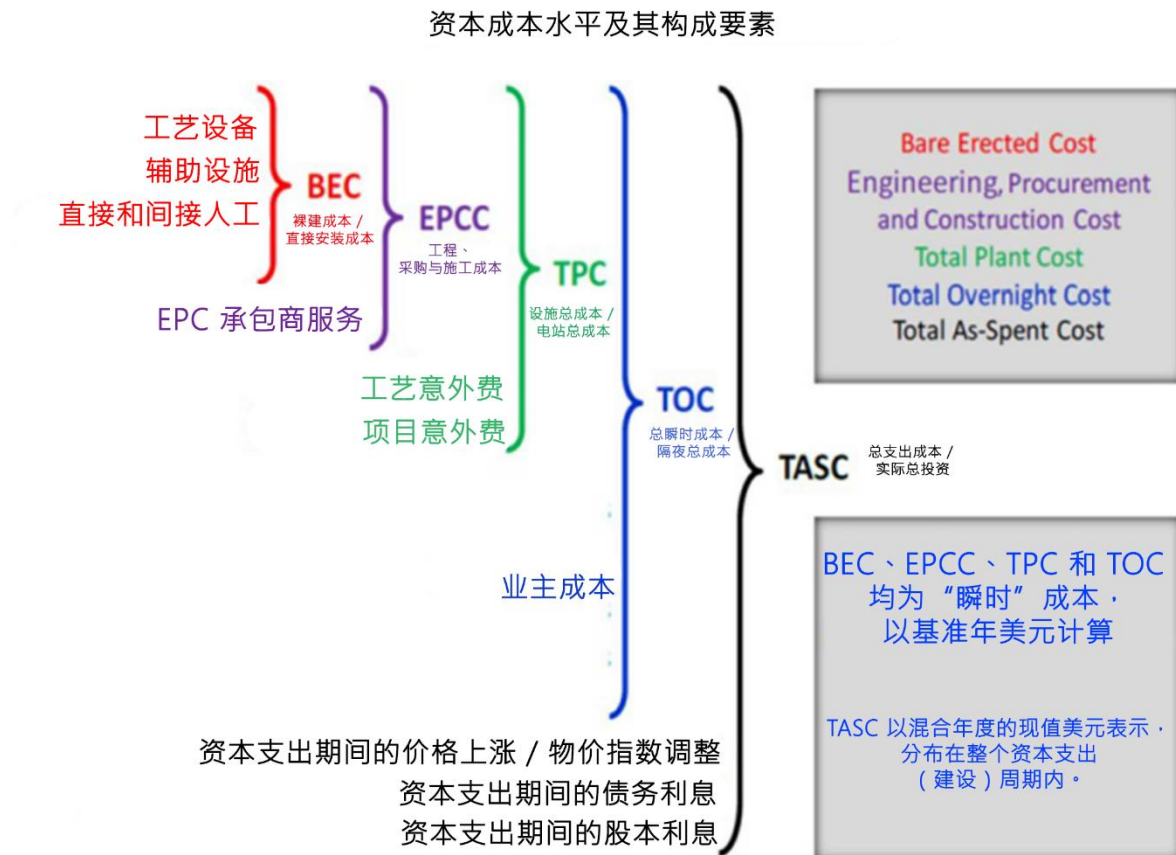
资本成本水平及其构成要素

工艺设备
辅助设施
直接和间接人工

BEC
裸建成本 / 直接安装成本

EPC 承包商服务

EPCC
工程、采购与施工成本

工艺意外费
项目意外费

TPC
设施总成本 / 电站总成本

TOC
总瞬时成本 / 隔夜总成本

业主成本

资本支出期间的价格上涨 / 物价指数调整
资本支出期间的债务利息
资本支出期间的股本利息

TASC
总支出成本 / 实际总投资

Bare Erected Cost
Engineering, Procurement and Construction Cost
Total Plant Cost
Total Overnight Cost
Total As-Spent Cost

BEC、EPCC、TPC 和 TOC 均为“瞬时”成本，以基准年美元计算

TASC 以混合年度的现值美元表示，分布在整个资本支出（建设）周期内。